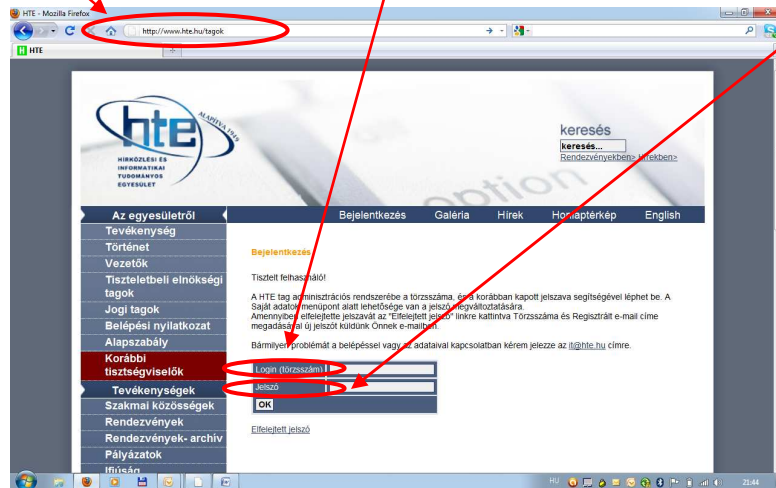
HTE - Mozilla Firefox

http://www.hte.hu/tagok

HTE

hte
ALAPÍTVA 1949
HÍRKÖZLÉSI ÉS INFORMATIKAI TUDOMÁNYOS EGYESÜLET

keresés
keresés...
Rendezvényekben> Hírekben>

Az egyesületről
Bejelentkezés
Galéria
Hírek
Honlaptérkép
English

Tevékenység
Történet
Vezetők
Tiszteletbeli elnökségi tagok
Jogi tagok
Belépési nyilatkozat
Alapszabály
Korábbi tisztségviselők
Tevékenységek
Szakmai közösségek
Rendezvények
Rendezvények- archív
Pályázatok
Ifjúság

Bejelentkezés

Tisztelt felhasználó!

A HTE tag adminisztrációs rendszerébe a törzsszáma, és a korábban kapott jelszava segítségével léphet be. A Saját adatok menüpont alatt lehetősége van a jelszó megváltoztatására.
Amennyiben elfelejtette jelszavát az "Elfelejtett jelszó" linkre kattintva Törzsszáma és Regisztrált e-mail címe megadásával új jelszót küldünk Önnek e-mailben.

Bármilyen problémát a belépéssel vagy az adataival kapcsolatban kérem jelezze az it@hte.hu címre.

Login (törzsszám)
Jelszó
OK

Elfelejtett jelszó

HU
21:44